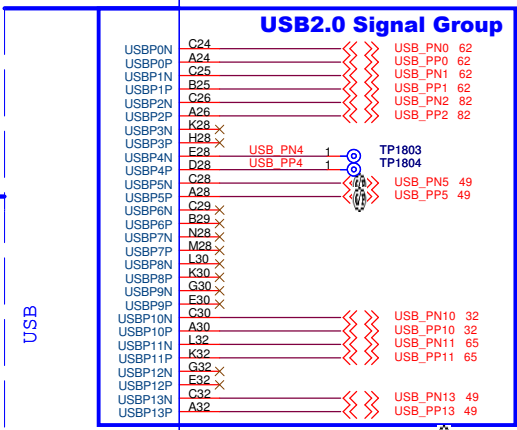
USB2.0 Signal Group

USB

USBP0N C24 USB_PN0 62
USBP0P A24 USB_PP0 62
USBP1N C25 USB_PN1 62
USBP1P B25 USB_PP1 62
USBP2N C26 USB_PN2 82
USBP2P A26 USB_PP2 82
USBP3N K28
USBP3P H28
USBP4N E28 USB_PN4 1 TP1803
USBP4P D28 USB_PP4 1 TP1804
USBP5N C28 USB_PN5 49
USBP5P A28 USB_PP5 49
USBP6N C29
USBP6P B29
USBP7N N28
USBP7P M28
USBP8N L30
USBP8P K30
USBP9N G30
USBP9P E30
USBP10N C30 USB_PN10 32
USBP10P A30 USB_PP10 32
USBP11N L32 USB_PN11 65
USBP11P K32 USB_PP11 65
USBP12N G32
USBP12P E32
USBP13N C32 USB_PN13 49
USBP13P A32 USB_PP13 49